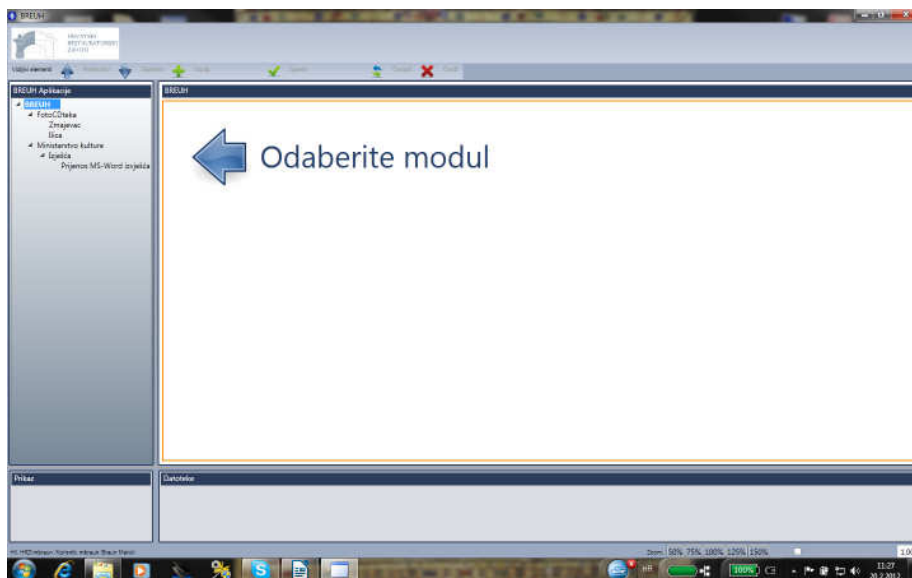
BREUH

HRVATSKI RESTAURATORSKI ZAVOD

Uđovi element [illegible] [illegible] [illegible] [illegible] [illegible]

BREUH Aplikacije

BREUH
FotoCDteka
Zmajevac
Ilica
Ministarstvo kulture
Izvješća
Prijenos MS-Word izvješća

BREUH

Odaberite modul

Prikaz

Datoteke

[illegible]

Zoom 50% 75% 100% 125% 150%

100%

11:27
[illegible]